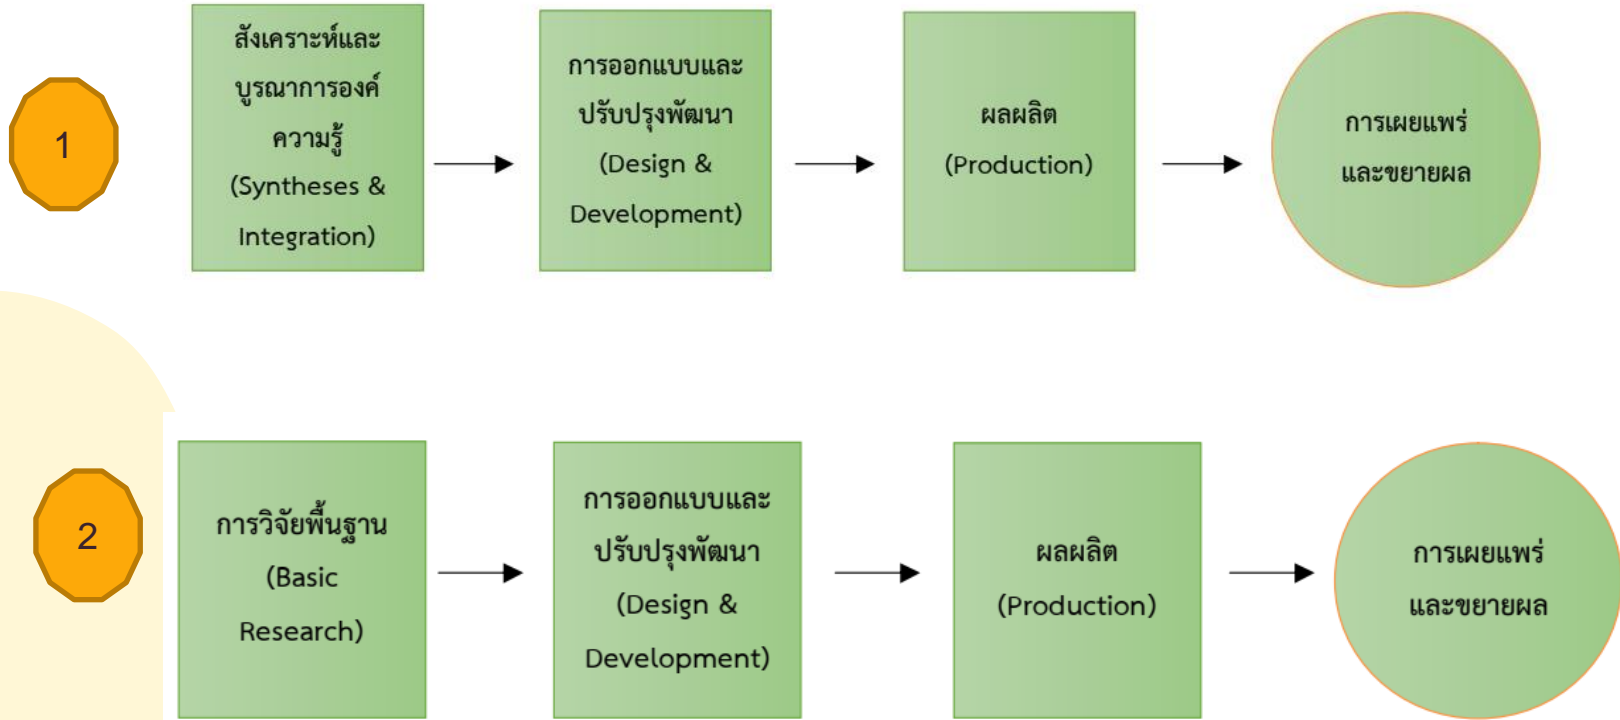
1

สังเคราะห์และบูรณาการองค์ความรู้ (Syntheses & Integration)

การออกแบบและปรับปรุงพัฒนา (Design & Development)

ผลผลิต (Production)

การเผยแพร่และขยายผล

2

การวิจัยพื้นฐาน (Basic Research)

การออกแบบและปรับปรุงพัฒนา (Design & Development)

ผลผลิต (Production)

การเผยแพร่และขยายผล